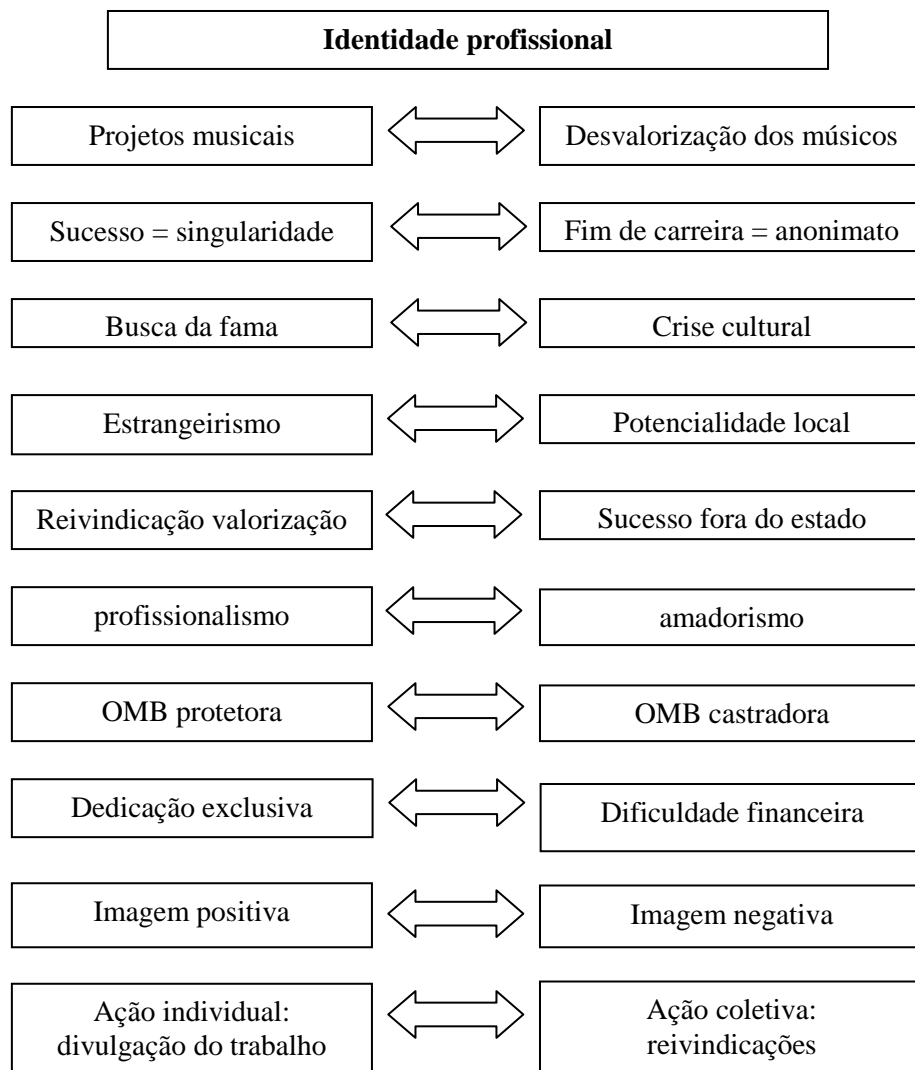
**Identidade profissional**

| | |
|---|---|
| Projetos musicais | Desvalorização dos músicos |
| Sucesso = singularidade | Fim de carreira = anonimato |
| Busca da fama | Crise cultural |
| Estrangeirismo | Potencialidade local |
| Reivindicação valorização | Sucesso fora do estado |
| profissionalismo | amadorismo |
| OMB protetora | OMB castradora |
| Dedicação exclusiva | Dificuldade financeira |
| Imagem positiva | Imagem negativa |
| Ação individual: divulgação do trabalho | Ação coletiva: reivindicações |